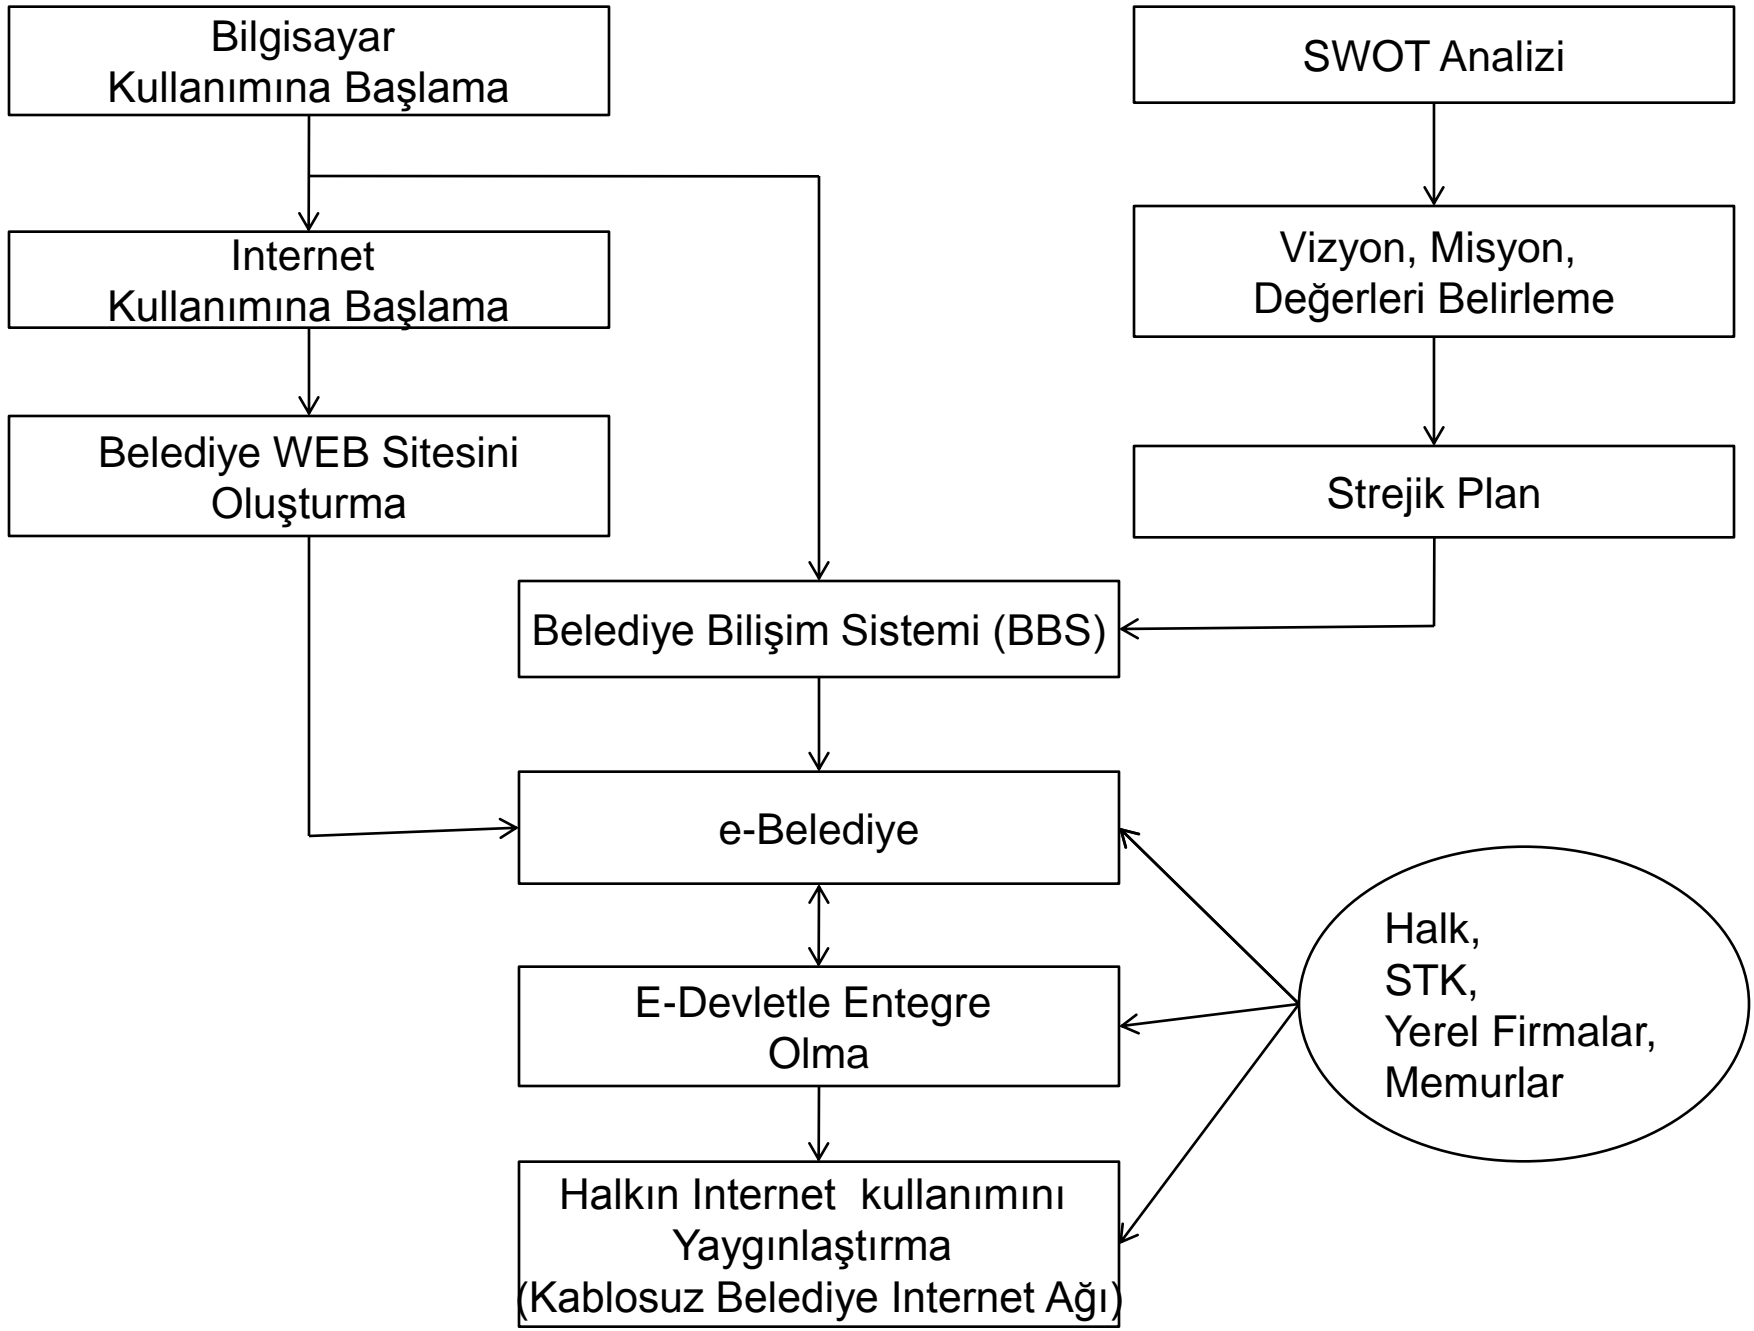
Bilgisayar Kullanımına Başlama

SWOT Analizi

Internet Kullanımına Başlama

Vizyon, Misyon, Değerleri Belirleme

Belediye WEB Sitesini Oluşturma

Strejik Plan

Belediye Bilişim Sistemi (BBS)

e-Belediye

Halk,
STK,
Yerel Firmalar,
Memurlar

E-Devletle Entegre Olma

Halkın Internet kullanımını Yaygınlaştırma (Kablosuz Belediye Internet Ağı)